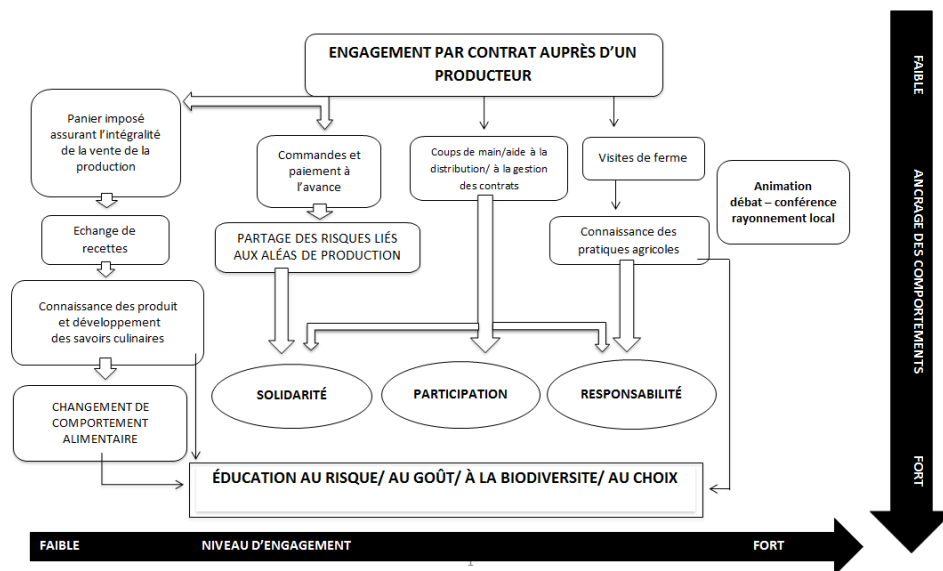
ENGAGEMENT PAR CONTRAT AUPRÈS D'UN PRODUCTEUR

FAIBLE

ANCRAGE DES COMPORTEMENTS

FORT

Panier imposé assurant l'intégralité de la vente de la production

Commandes et paiement à l'avance

Coups de main/aide à la distribution/ à la gestion des contrats

Visites de ferme

Animation débat – conférence rayonnement local

Echange de recettes

PARTAGE DES RISQUES LIÉS AUX ALÉAS DE PRODUCTION

Connaissance des pratiques agricoles

Connaissance des produit et développement des savoirs culinaires

SOLIDARITÉ

PARTICIPATION

RESPONSABILITÉ

CHANGEMENT DE COMPORTEMENT ALIMENTAIRE

ÉDUCATION AU RISQUE/ AU GOÛT/ À LA BIODIVERSITE/ AU CHOIX

FAIBLE NIVEAU D'ENGAGEMENT FORT

1